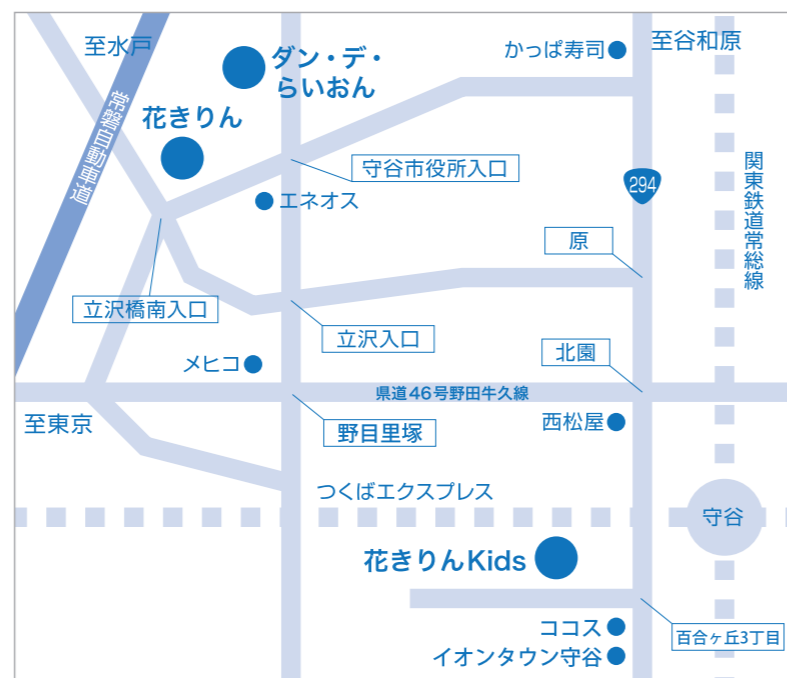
至水戸
ダン・デ・らいおん
かっぱ寿司
至谷和原
常磐自動車道
花きりん
守谷市役所入口
294
エネオス
関東鉄道常総線
原
立沢橋南入口
立沢入口
北園
メヒコ
県道46号野田牛久線
至東京
野目里塚
西松屋
つくばエクスプレス
守谷
花きりんKids
ココス
百合ヶ丘3丁目
イオンタウン守谷